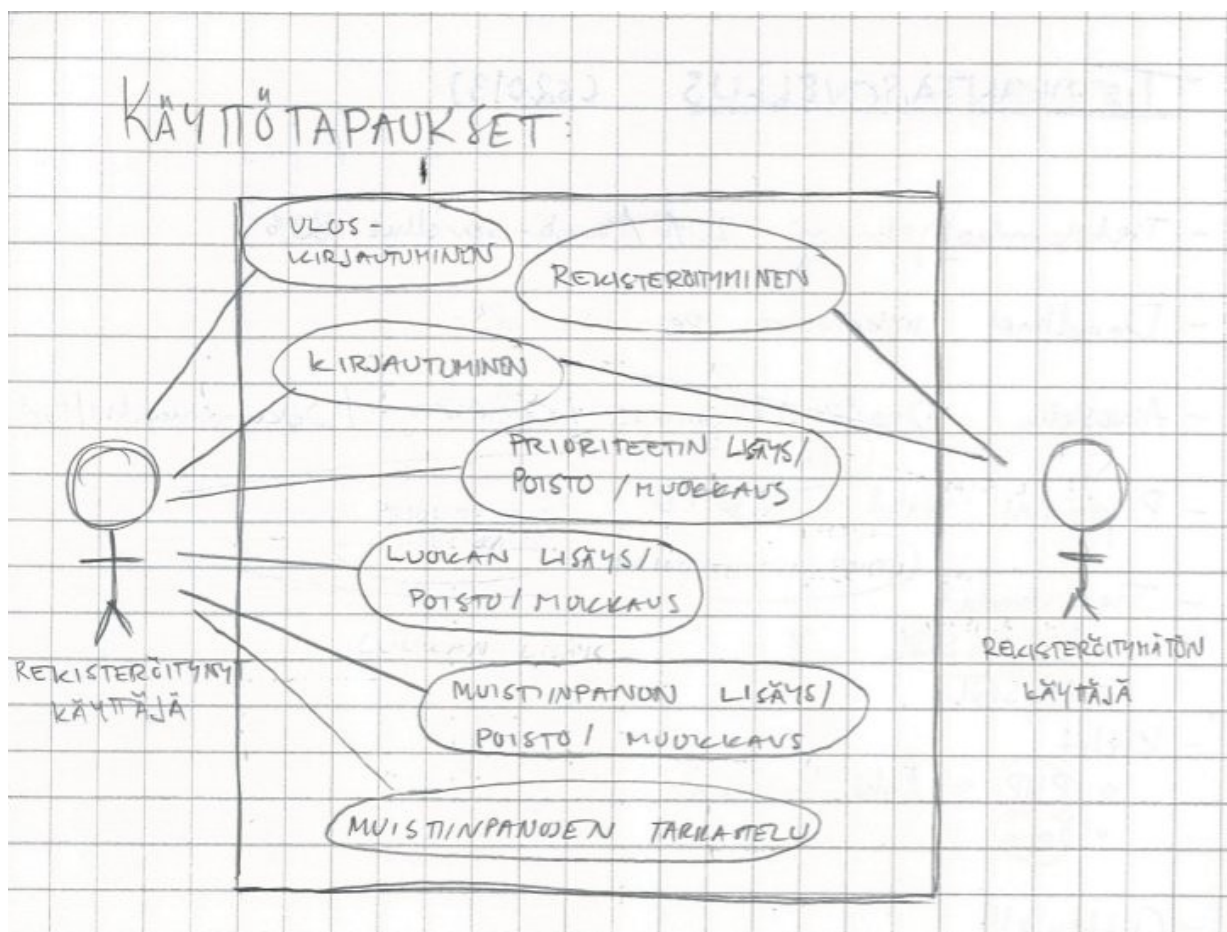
KÄYTTÖTAPAUKSET:

ULOS-KIRJAUTUMINEN

REKISTERÖITYMINEN

KIRJAUTUMINEN

PRIORITEETIN LISÄYS/ POISTO / MUOKKAUS

LUOKAN LISÄYS/ POISTO / MUOKKAUS

MUISTINPANON LISÄYS/ POISTO / MUOKKAUS

MUISTINPANOJEN TARKASTELU

REKISTERÖITYNYT KÄYTTÄJÄ

REKISTERÖITYMÄTÖN KÄYTTÄJÄ